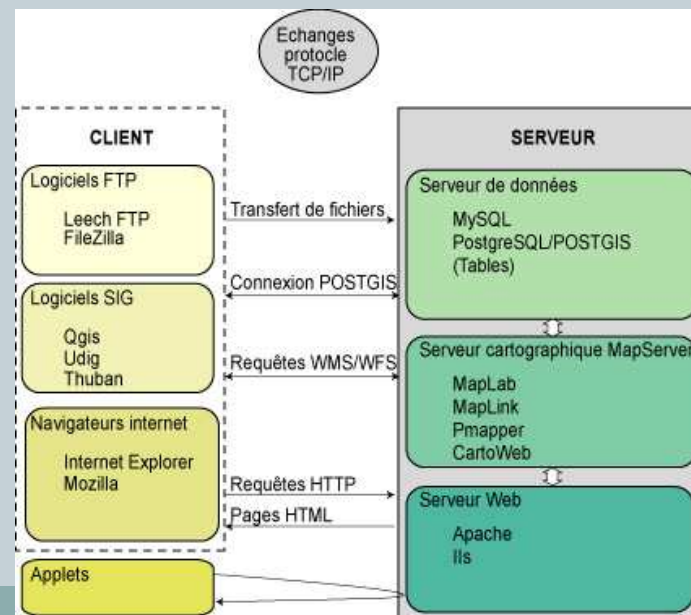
Echanges protocle TCP/IP

CLIENT

Logiciels FTP

Leech FTP
FileZilla

Logiciels SIG

Qgis
Udig
Thuban

Navigateurs internet

Internet Explorer
Mozilla

Applets

Transfert de fichiers

Connexion POSTGIS

Requêtes WMS/WFS

Requêtes HTTP

Pages HTML

SERVEUR

Serveur de données

MySQL
PostgreSQL/POSTGIS
(Tables)

Serveur cartographique MapServer

MapLab
MapLink
Pmapper
CartoWeb

Serveur Web

Apache
IIs